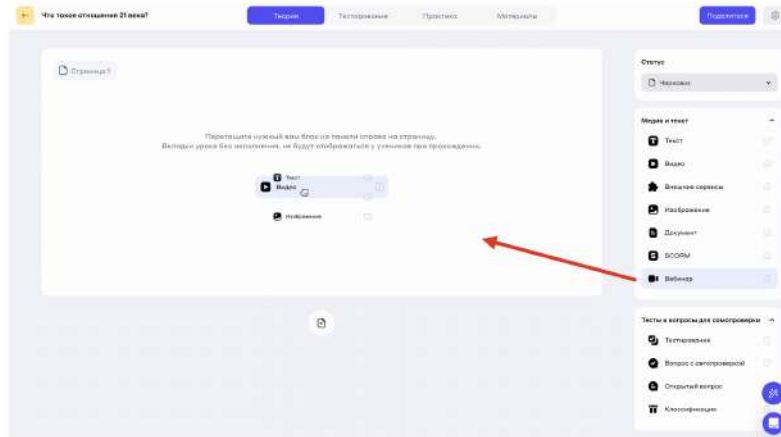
Что такое отношения 21 века?

Теория Тестирование Практика Материалы

Поделиться

Страница 1

Перетащите нужный вам блок из панели справа на страницу.
Вкладки урока без наполнения, не будут отображаться у учеников при прохождении.

Текст
Видео
Изображение

Статус
Черновик

Медиа и текст
Текст
Видео
Внешние сервисы
Изображение
Документ
SCORM
Вебинар

Тесты и вопросы для самопроверки
Тестирование
Вопрос с автопроверкой
Открытый вопрос
Классификация